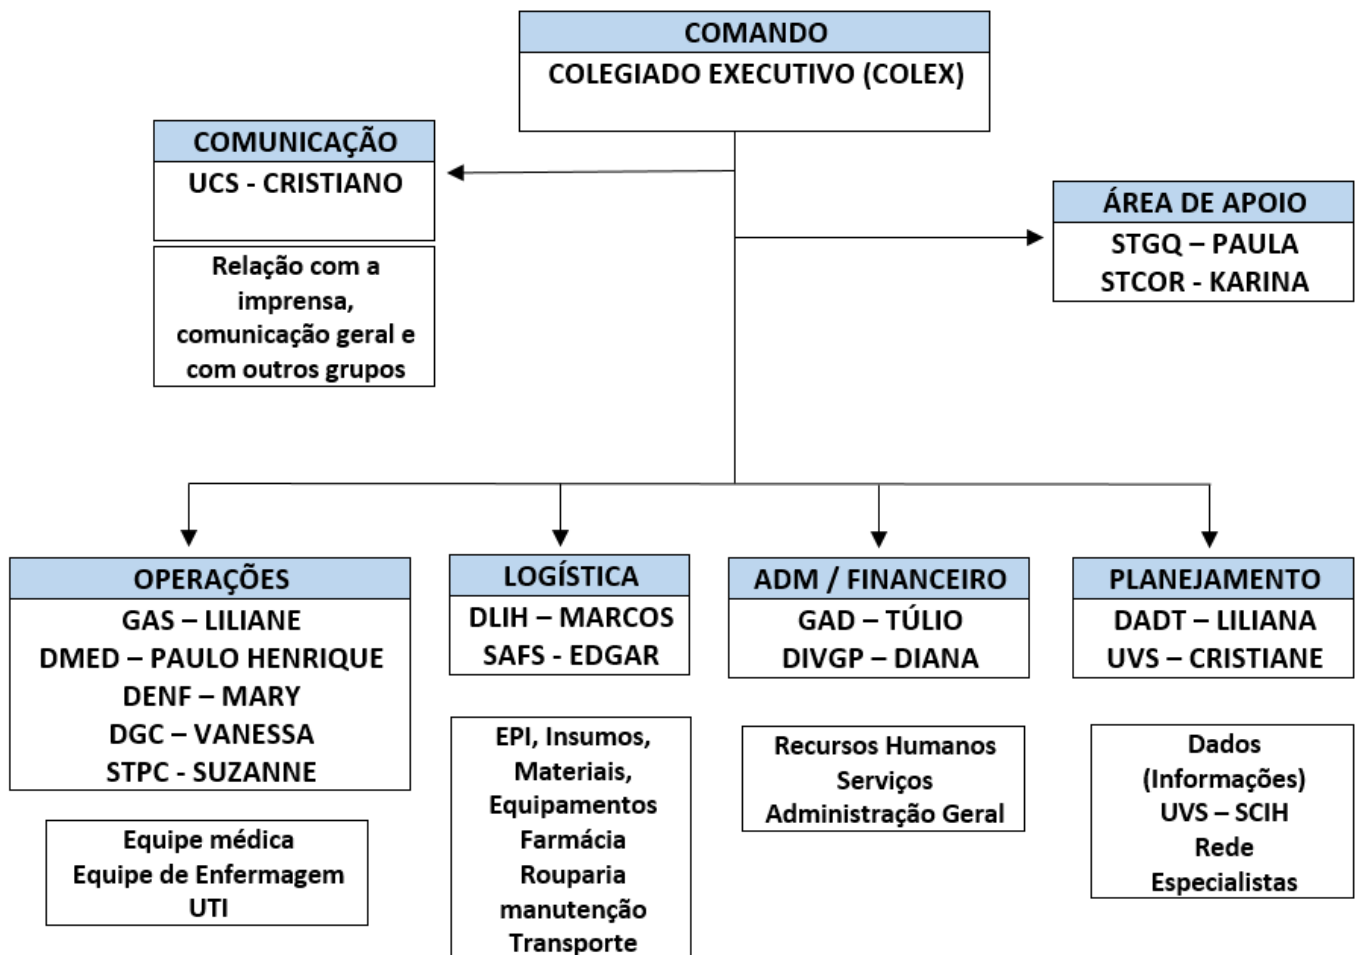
COMANDO
COLEGIADO EXECUTIVO (COLEX)

COMUNICAÇÃO
UCS - CRISTIANO

Relação com a imprensa, comunicação geral e com outros grupos

ÁREA DE APOIO
STGQ – PAULA
STCOR - KARINA

OPERAÇÕES
GAS – LILIANE
DMED – PAULO HENRIQUE
DENF – MARY
DGC – VANESSA
STPC - SUZANNE

Equipe médica
Equipe de Enfermagem
UTI

LOGÍSTICA
DLIH – MARCOS
SAFS - EDGAR

EPI, Insumos, Materiais, Equipamentos
Farmácia
Rouparia
manutenção
Transporte

ADM / FINANCEIRO
GAD – TÚLIO
DIVGP – DIANA

Recursos Humanos
Serviços
Administração Geral

PLANEJAMENTO
DADT – LILIANA
UVS – CRISTIANE

Dados (Informações)
UVS – SCIH
Rede
Especialistas